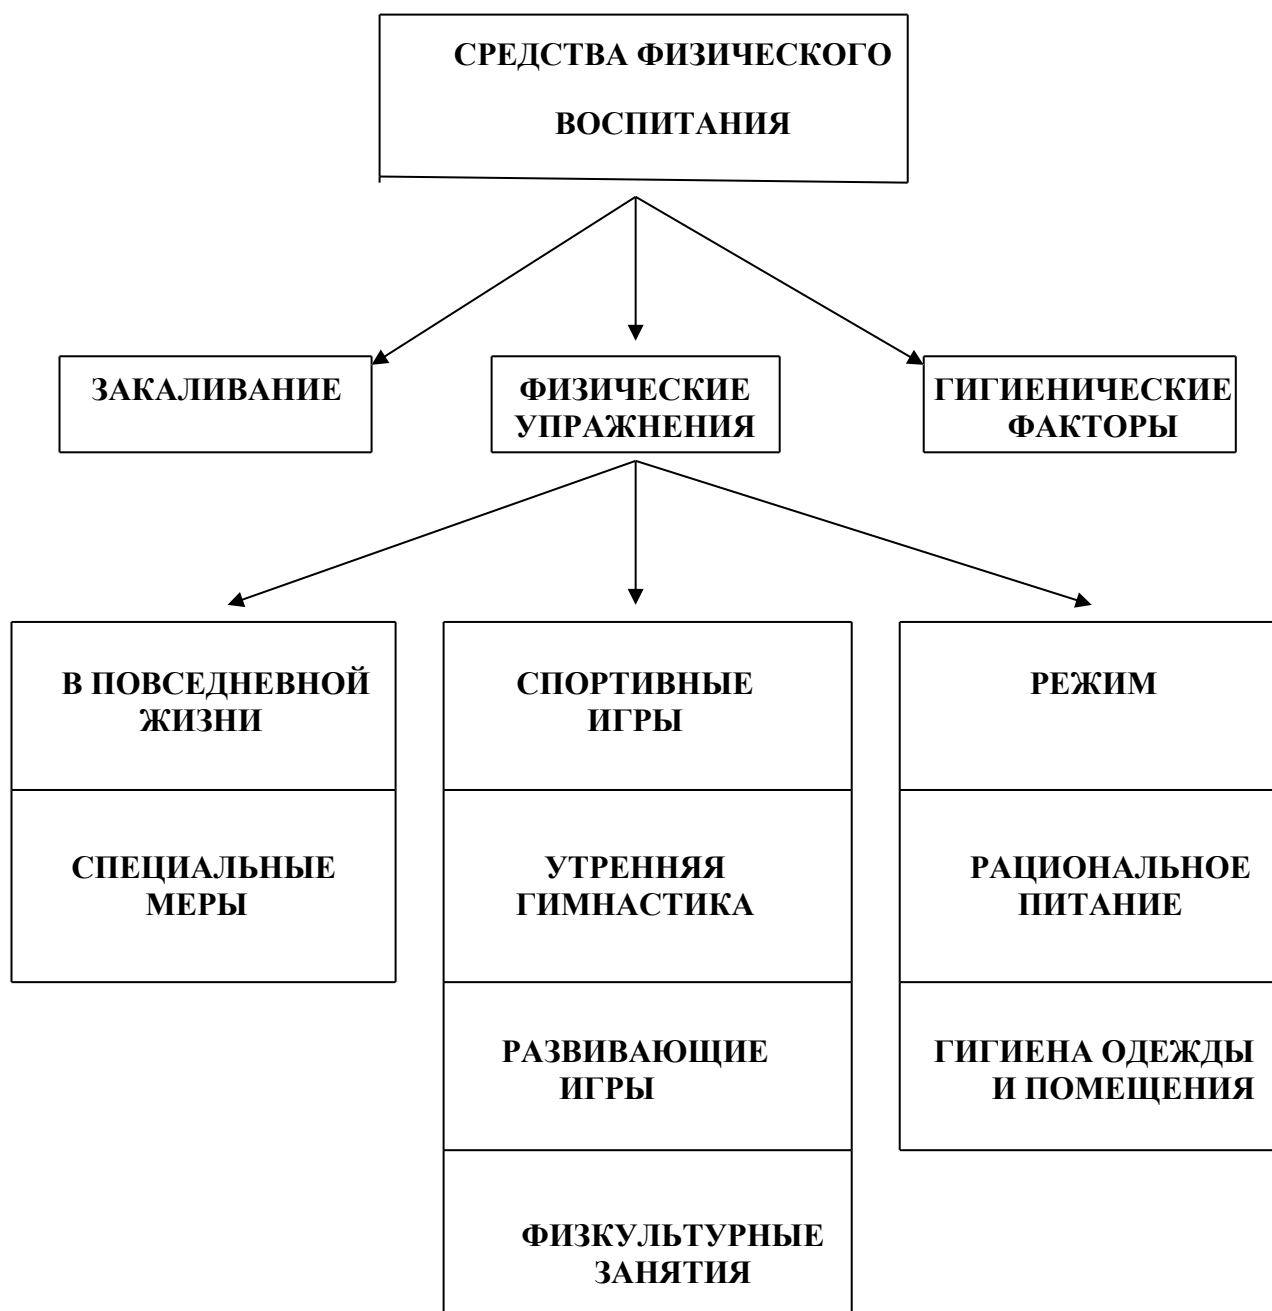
СРЕДСТВА ФИЗИЧЕСКОГО ВОСПИТАНИЯ

ЗАКАЛИВАНИЕ

ФИЗИЧЕСКИЕ УПРАЖНЕНИЯ

ГИГИЕНИЧЕСКИЕ ФАКТОРЫ

В ПОВСЕДНЕВНОЙ ЖИЗНИ

СПЕЦИАЛЬНЫЕ МЕРЫ

СПОРТИВНЫЕ ИГРЫ

УТРЕННЯЯ ГИМНАСТИКА

РАЗВИВАЮЩИЕ ИГРЫ

ФИЗКУЛЬТУРНЫЕ ЗАНЯТИЯ

РЕЖИМ

РАЦИОНАЛЬНОЕ ПИТАНИЕ

ГИГИЕНА ОДЕЖДЫ И ПОМЕЩЕНИЯ